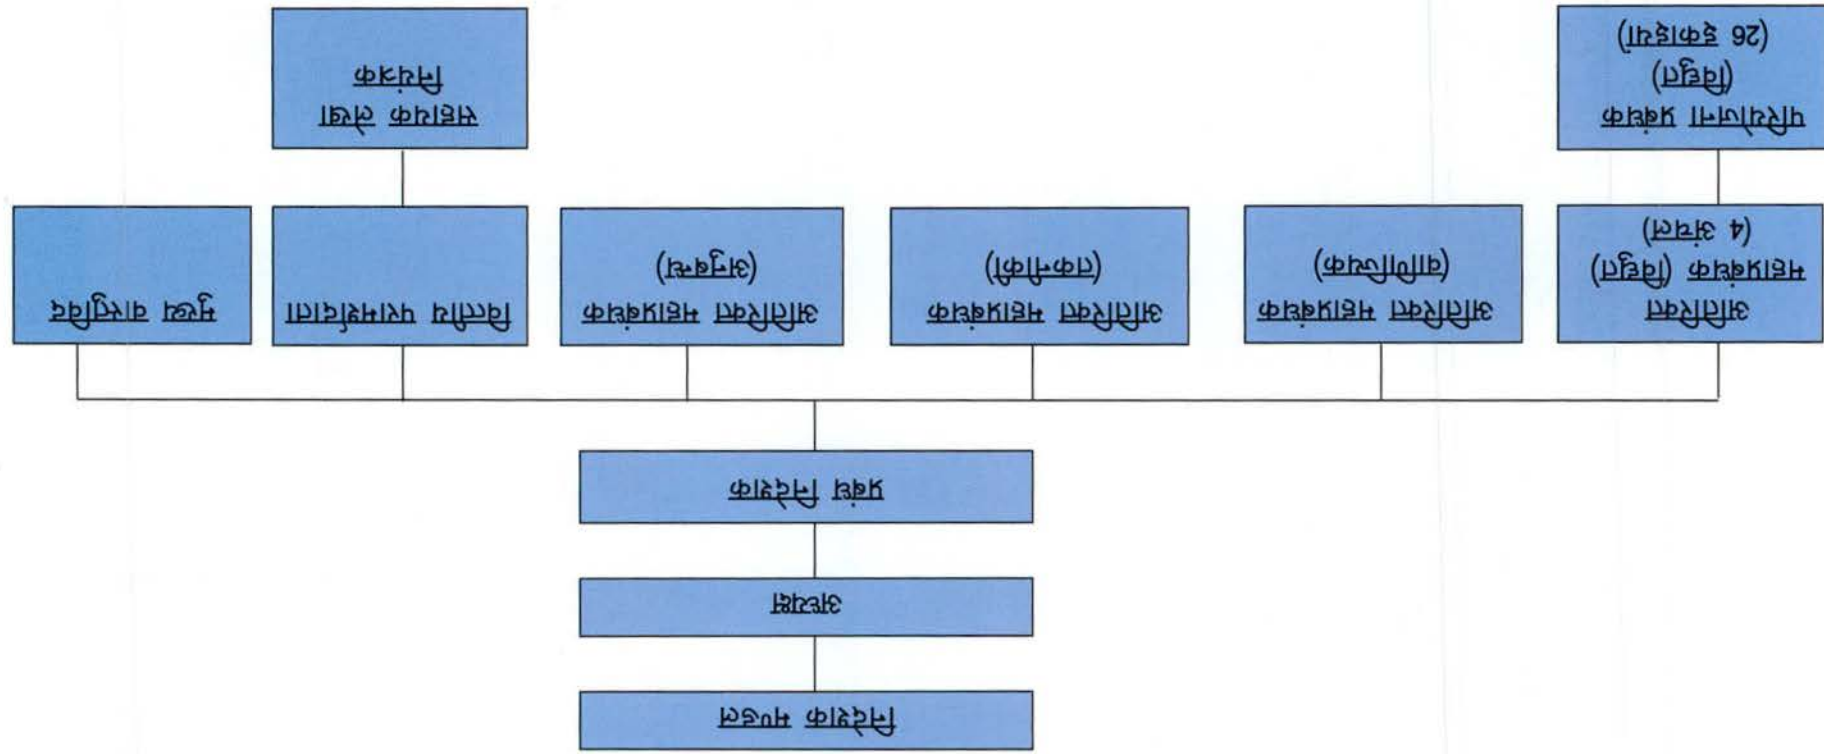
निदेशक मंडल

अध्यक्ष

प्रबंध निदेशक

अतिरिक्त महाप्रबंधक (विद्युत) (4 अंचल)

परियोजना प्रबंधक (विद्युत) (26 इकाइयाँ)

अतिरिक्त महाप्रबंधक (वाणिज्यिक)

अतिरिक्त महाप्रबंधक (तकनीकी)

अतिरिक्त महाप्रबंधक (आईटी)

वित्तीय सलाहकार

सहायक मुख्य वित्त नियंत्रक

मुख्य सतर्कता अधिकारी